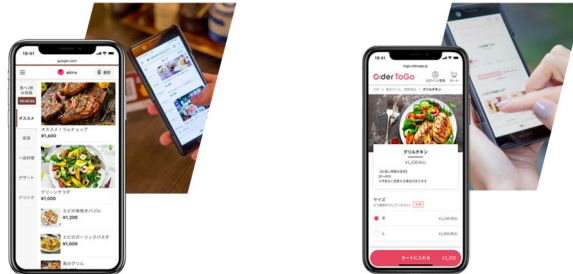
16:41
google.com
akira
食べ放題
オススメ
前菜
一品料理
デザート
ドリンク
オススメ！ラムチョップ
¥1,600
グリーンサラダ
¥1,000
エビの冷製カルパッチョ
¥1,200
エビのガーリックパスタ
¥1,000
鳥のグリル

16:41
Order ToGo
グリルチキン
¥1,100
サイズ
カートに入れる
¥1,100